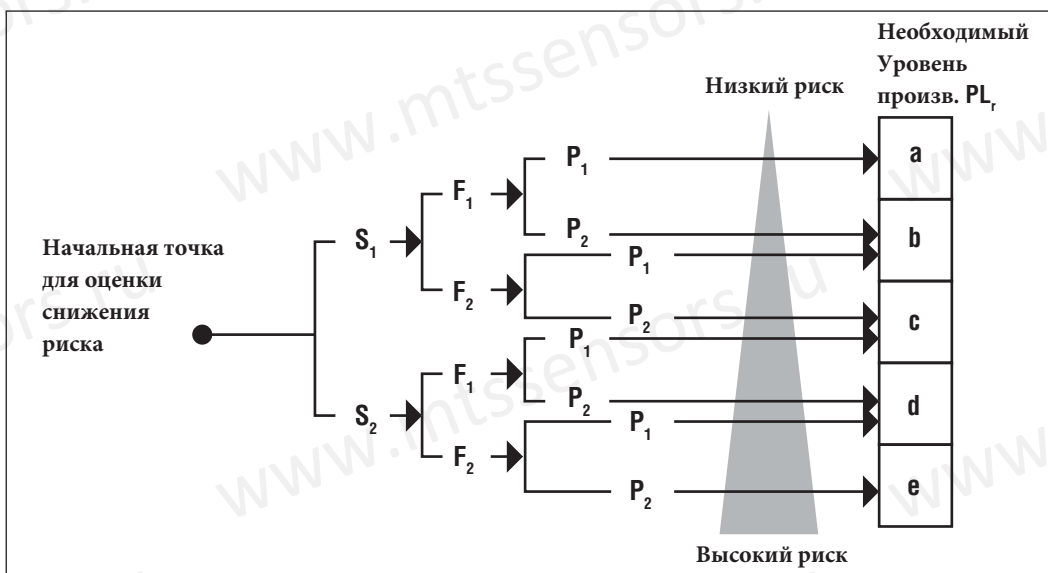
Необходимый Уровень произв. $PL_r$

Низкий риск

Начальная точка для оценки снижения риска

$S_1$

$F_1$

$P_1$

$P_2$

$F_2$

$P_1$

$P_2$

$S_2$

$F_1$

$P_1$

$P_2$

$F_2$

$P_1$

$P_2$

a

b

c

d

e

Высокий риск

www.mtssensors.ru